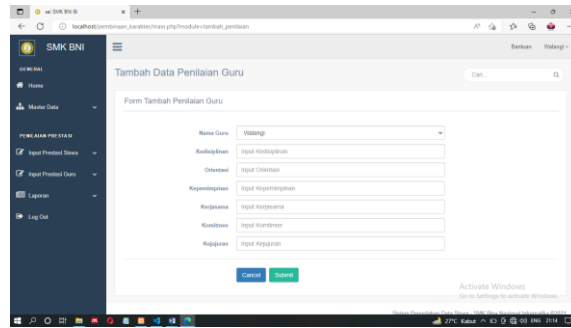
SMK BNI
localhost/pembinaan_karakter/main.php?module=tambah_penilaian

SMK BNI
Bantuan Watangi

GENERAL
Home
Master Data

PENILAIAN PRESTASI
Input Prestasi Siswa
Input Prestasi Guru
Laporan
Log Out

Tambah Data Penilaian Guru
Cari...

Form Tambah Penilaian Guru

Nama Guru Watangi
Kedisiplinan Input Kedisiplinan
Orientasi Input Orientasi
Kepemimpinan Input Kepemimpinan
Kerjasama Input Kerjasama
Komitmen Input Komitmen
Kejujuran Input Kejujuran

Cancel Submit

Activate Windows
Go to Settings to activate Windows.

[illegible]

27°C Kabut ENG 21:14